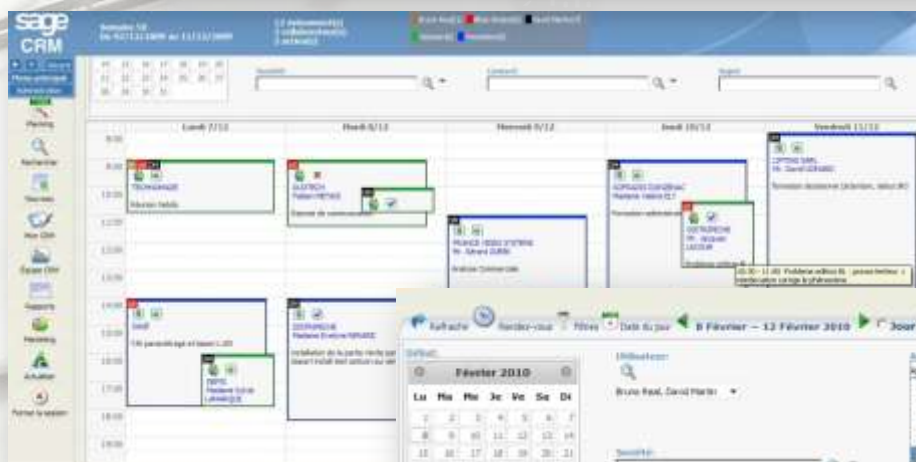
sage CRM

Semaine 50 Du 07/12/2009 au 11/12/2009

Marketing

Rechercher

Nouveau

Mon CRM

Equipe CRM

Rapports

Marketing

Actualiser

Fermer la session

Société:

Contact:

Sujet:

| | Lundi 7/12 | Mardi 8/12 | Mercredi 9/12 | Jeudi 10/12 | Vendredi 11/12 |
|---|---|---|---|---|---|
| 9:00 | | | | | |
| 10:00 | | | | | |
| 11:00 | | | | | |
| 12:00 | | | | | |
| 13:00 | | | | | |
| 14:00 | | | | | |
| 15:00 | | | | | |
| 16:00 | | | | | |
| 17:00 | | | | | |
| 18:00 | | | | | |
| 19:00 | | | | | |

TECHNIVISION

Réunion hebdo

GUSTECH

Exposé de communication

FRANCE VIDEO SYSTEME

Analyse Commerciale

SOPRASOL EUROPEAN

Formation administrateur

OPTIME SARL

Formation découverte

Installation de la partie

Rafraîchir Rendez-vous Filtres Date du jour 8 Février – 12 Février 2010 Jour

Défaut

Février 2010

| Lu | Ma | Me | Je | Ve | Sa | Di |
|---|---|---|---|---|---|---|
| 1 | 2 | 3 | 4 | 5 | 6 | 7 |
| 8 | 9 | 10 | 11 | 12 | 13 | 14 |
| 15 | 16 | 17 | 18 | 19 | 20 | 21 |

Utilisateur:

Bruno Real, David Martin

Société: